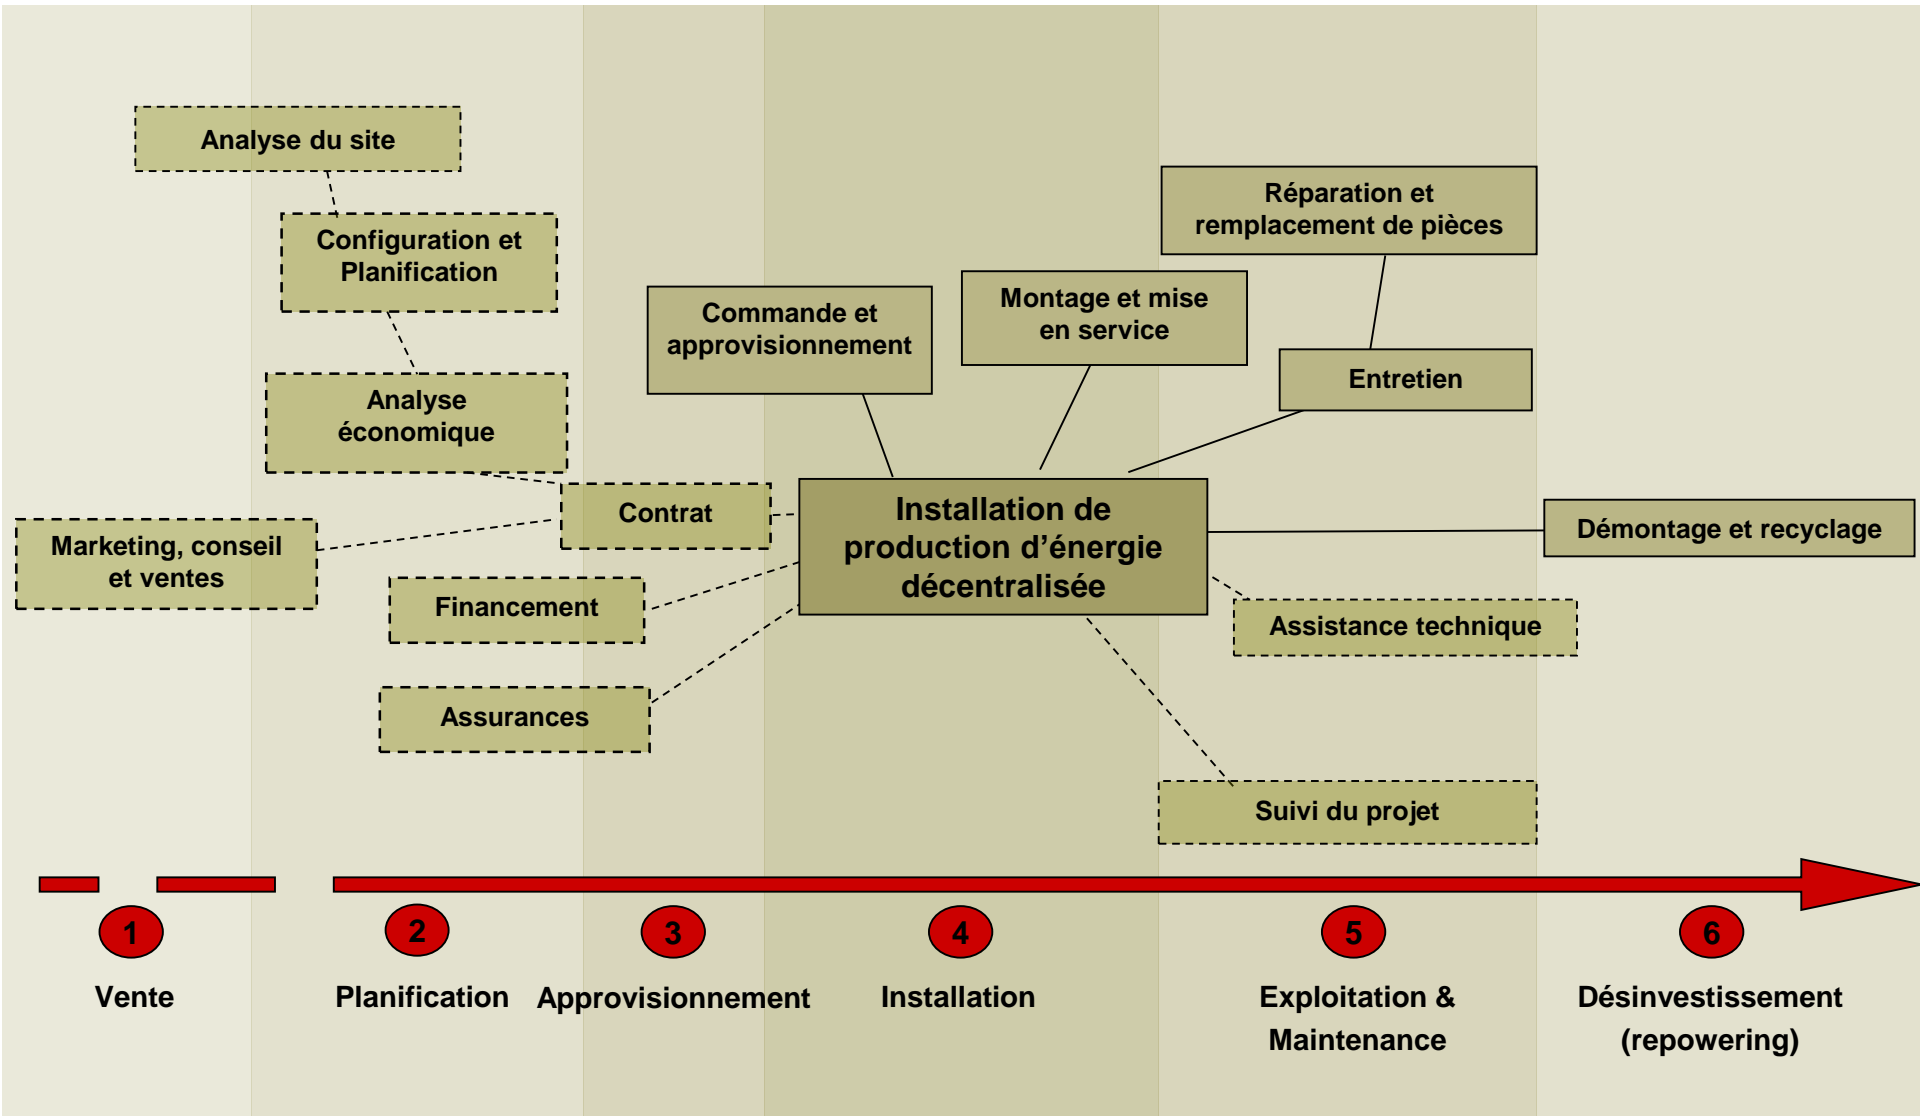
Analyse du site

Configuration et Planification

Analyse économique

Marketing, conseil et ventes

Contrat

Financement

Assurances

Commande et approvisionnement

Montage et mise en service

Réparation et remplacement de pièces

Entretien

Installation de production d'énergie décentralisée

Démontage et recyclage

Assistance technique

Suivi du projet

1 Vente

2 Planification

3 Approvisionnement

4 Installation

5 Exploitation & Maintenance

6 Désinvestissement (repowering)